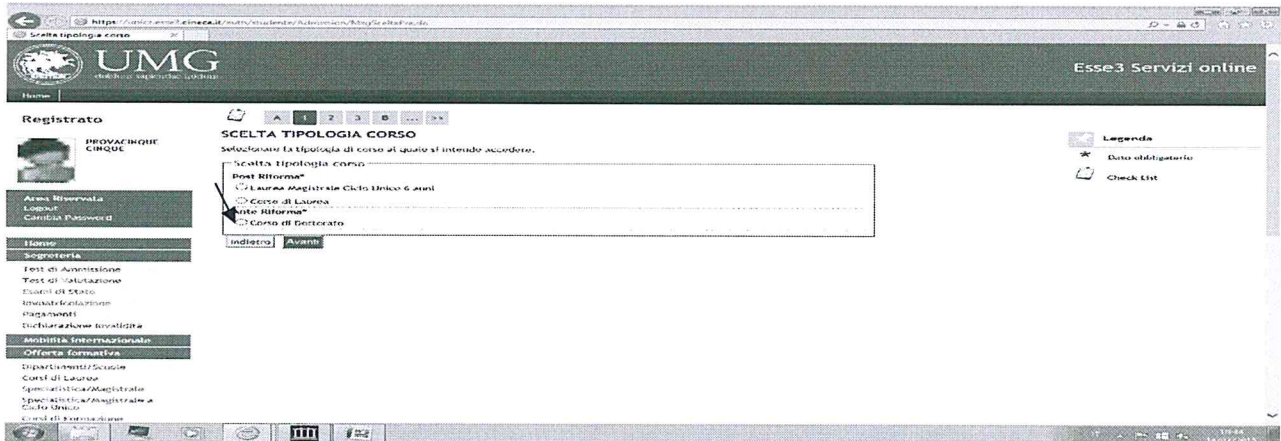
https://unicz.esse3.cineca.it/auth/studente/Admission/MsgSceltaFac.do

Scelta tipologia corso

UMG

Esse3 Servizi online

Home

Registrato

PROVACINQUE CINQUE

Area Riservata
Logout
Cambia Password

Home
Segreteria
Test di Ammissione
Test di Valutazione
Esami di Stato
Immatricolazione
Pagamenti
Dichiarazione invalidità
Mobilità internazionale
Offerta formativa
Dipartimenti/Scuole
Corsi di Laurea
Specialistica/Magistrale
Specialistica/Magistrale a Ciclo Unico
Corsi di Formazione

A 1 2 3 B ... >>

SCELTA TIPOLOGIA CORSO

Selezionare la tipologia di corso al quale si intende accedere.

Scelta tipologia corso
Post Riforma*
Laurea Magistrale Ciclo Unico 6 anni
Corso di Laurea
Ante Riforma*
Corso di Dottorato

Indietro Avanti

Legenda
* Dato obbligatorio
Check List